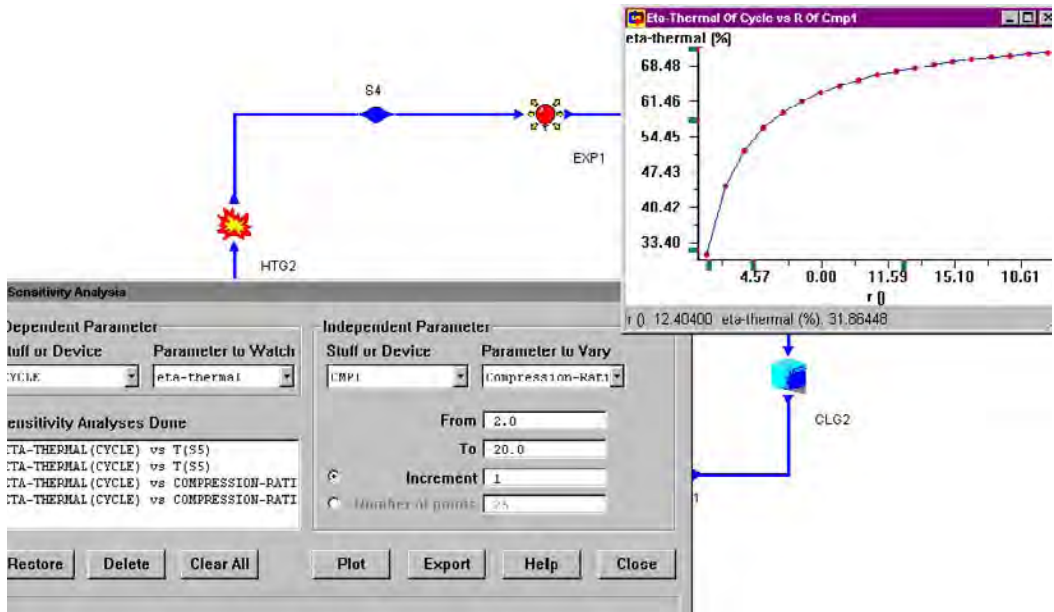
S4

EXP1

HTG2

Eta-Thermal Of Cycle vs R Of Cmp1

eta-thermal (%)

68.48

61.46

54.45

47.43

40.42

33.40

4.57

0.00

11.59

15.10

10.61

r ()

r () 12.40400 eta-thermal (%) 31.86448

CLG2

1

Sensitivity Analysis

Dependent Parameter

Stuff or Device

Parameter to Watch

CYCLE

eta-thermal

Sensitivity Analyses Done

ETA-THERMAL(CYCLE) vs T(S5)

ETA-THERMAL(CYCLE) vs T(S5)

ETA-THERMAL(CYCLE) vs COMPRESSION-RATI

ETA-THERMAL(CYCLE) vs COMPRESSION-RATI

Independent Parameter

Stuff or Device

Parameter to Vary

CMP1

Compression-Rati

From 2.0

To 20.0

Increment 1

Number of points 25

Restore

Delete

Clear All

Plot

Export

Help

Close